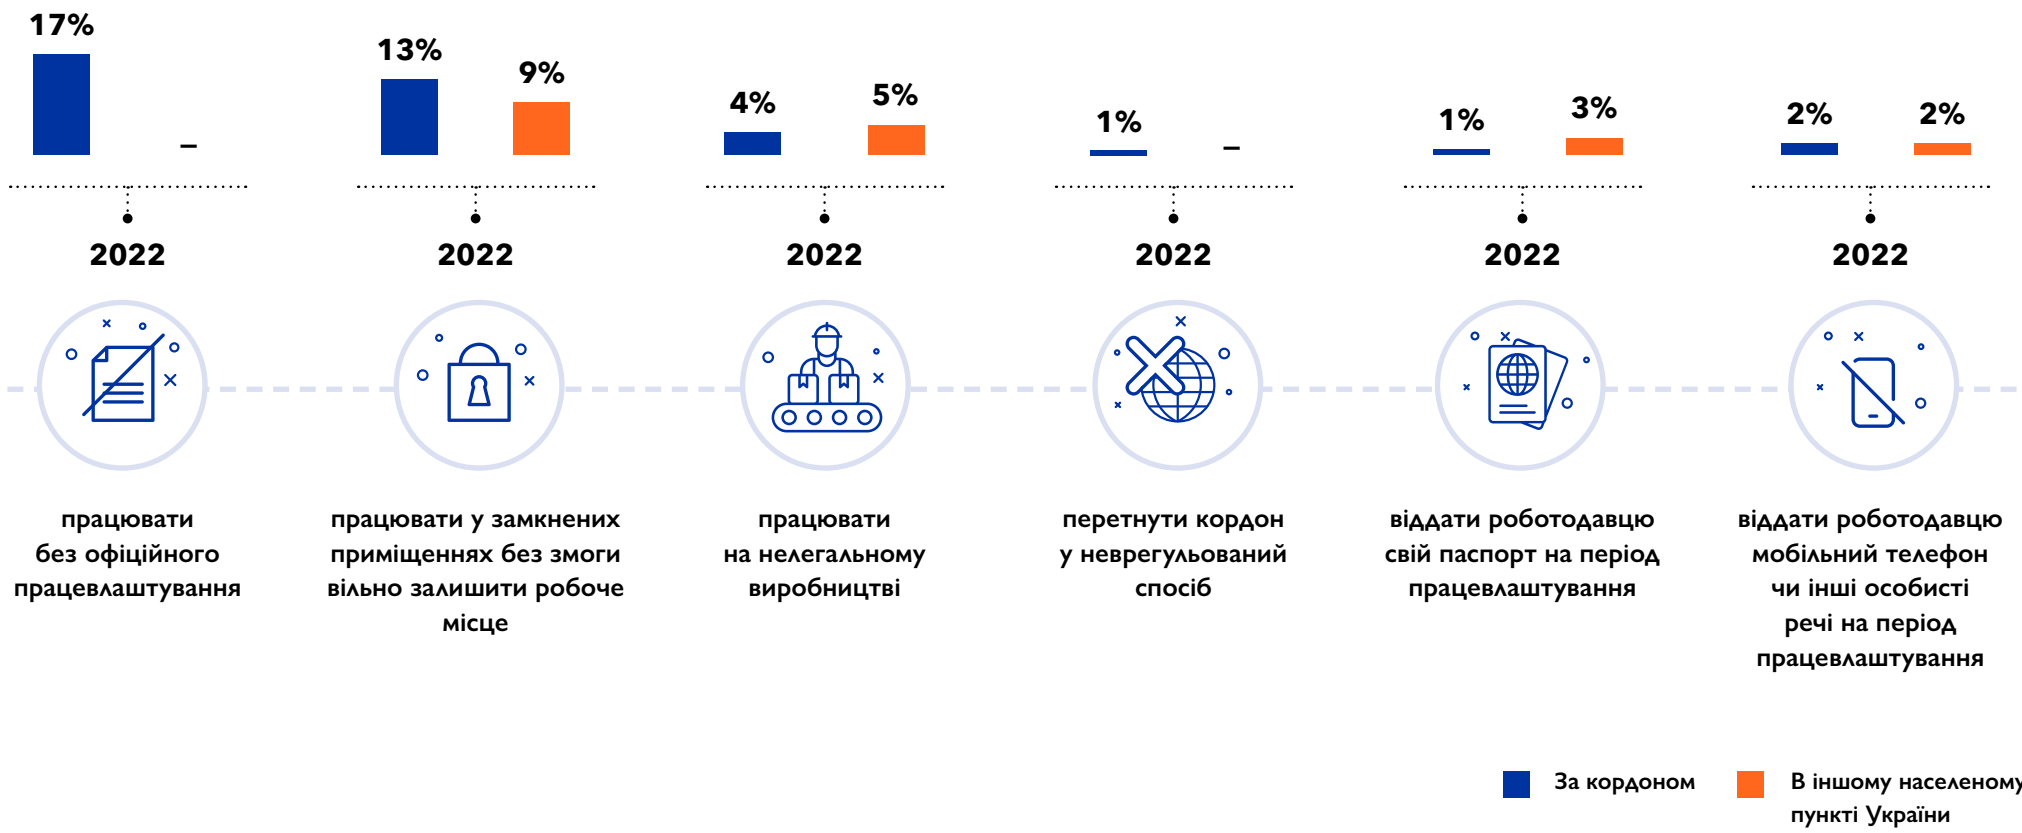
17%

–

2022

працювати без офіційного працевлаштування

13%

9%

2022

працювати у замкнених приміщеннях без змоги вільно залишити робоче місце

4%

5%

2022

працювати на нелегальному виробництві

1%

–

2022

перетнути кордон у неврегульований спосіб

1%

3%

2022

віддати роботодавцю свій паспорт на період працевлаштування

2%

2%

2022

віддати роботодавцю мобільний телефон чи інші особисті речі на період працевлаштування

За кордоном

В іншому населеному пункті України